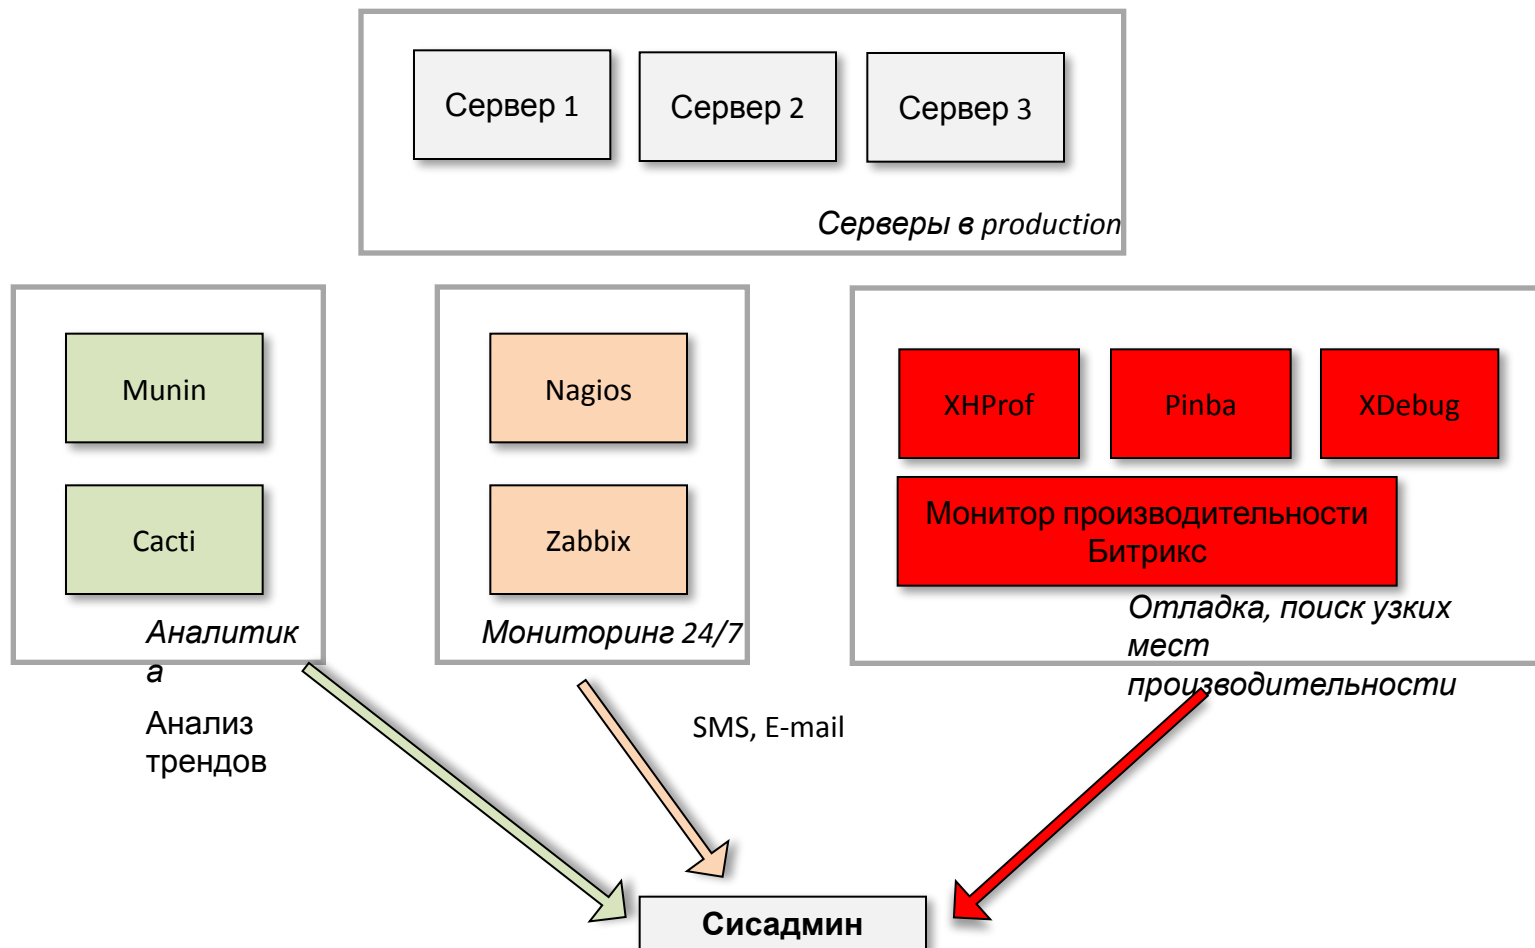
Сервер 1

Сервер 2

Сервер 3

Серверы в production

Munin

Cacti

Аналитика

Анализ трендов

Nagios

Zabbix

Мониторинг 24/7

XHProf

Pinba

XDebug

Монитор производительности Битрикс

Отладка, поиск узких мест производительности

SMS, E-mail

Сисадмин